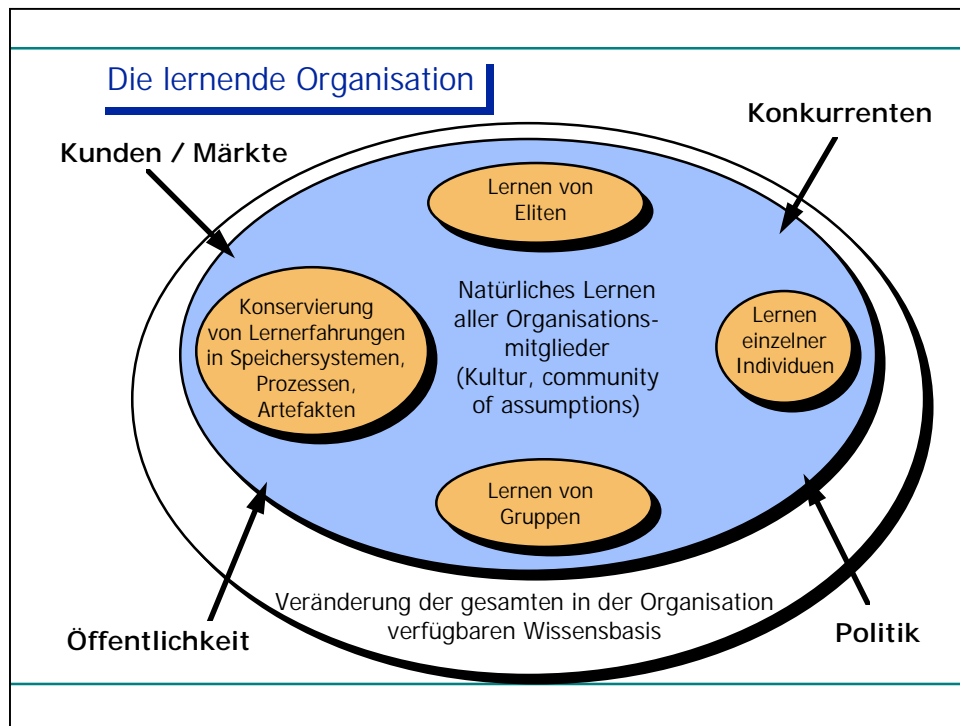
Die lernende Organisation

Konkurrenten

Kunden / Märkte

Lernen von Eliten

Konservierung von Lernerfahrungen in Speichersystemen, Prozessen, Artefakten

Natürliches Lernen aller Organisationsmitglieder (Kultur, community of assumptions)

Lernen einzelner Individuen

Lernen von Gruppen

Veränderung der gesamten in der Organisation verfügbaren Wissensbasis

Öffentlichkeit

Politik